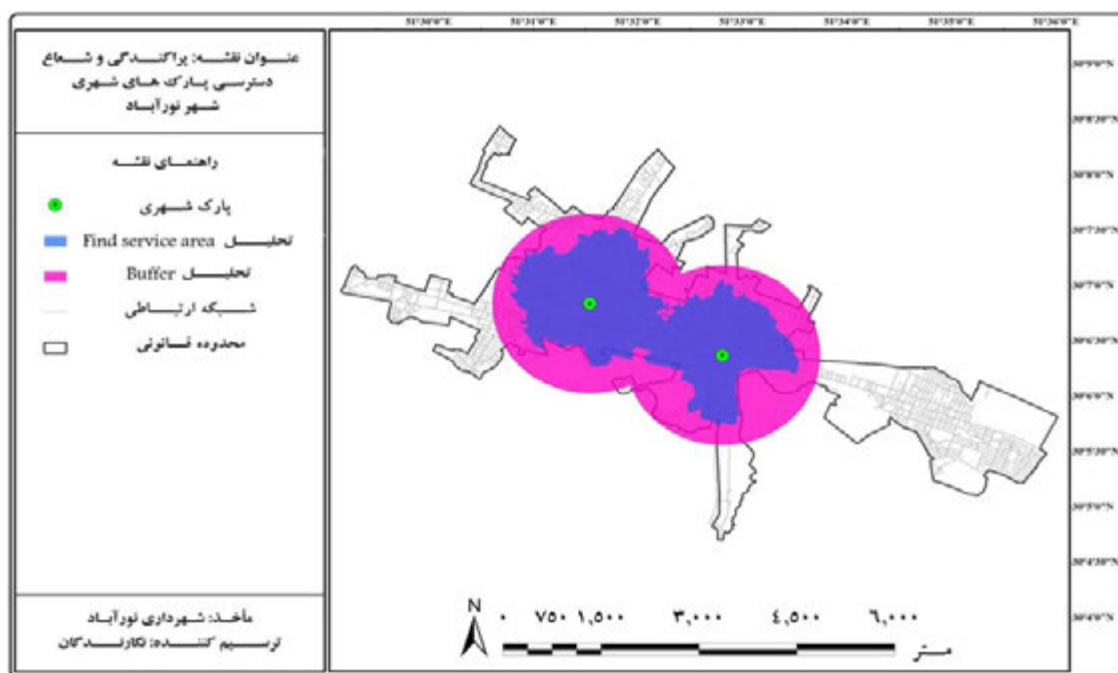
عنوان نقشه: پراکندگی و شعاع دسترسی پارک های شهری شهر نورآباد

راهنمای نقشه

پارک شهری

تحلیل Find service area

تحلیل Buffer

شبکه ارتباطی

محدوده قانونی

مأخذ: شهرداری نورآباد

ترسیم کننده: نگارندگان

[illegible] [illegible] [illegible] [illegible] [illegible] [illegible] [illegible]

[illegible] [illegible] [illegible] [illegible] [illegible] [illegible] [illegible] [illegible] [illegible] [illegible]

N

۰ ۷۵۰ ۱,۵۰۰ ۳,۰۰۰ ۴,۵۰۰ ۶,۰۰۰

متر